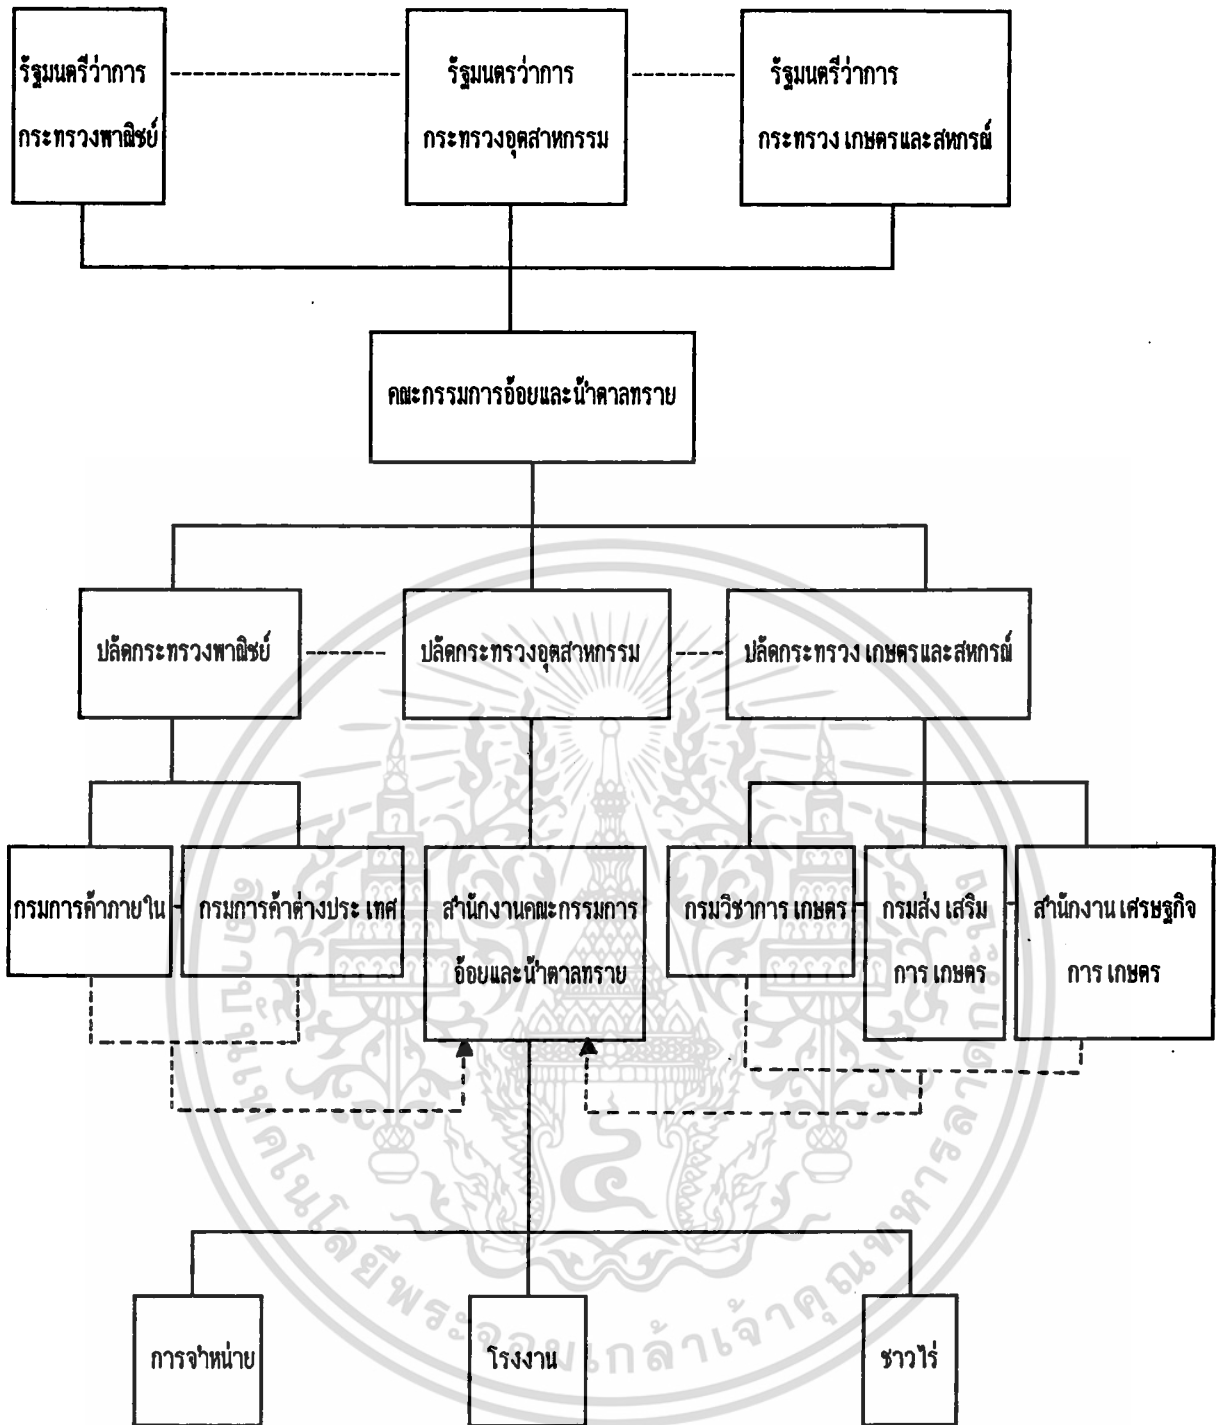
รัฐมนตรีว่าการ กระทรวงพาณิชย์

รัฐมนตรว่าการ กระทรวงอุตสาหกรรม

รัฐมนตรีว่าการ กระทรวง เกษตรและสหกรณ์

คณะกรรมการอ้อยและน้ำตาลทราย

ปลัดกระทรวงพาณิชย์

ปลัดกระทรวงอุตสาหกรรม

ปลัดกระทรวง เกษตรและสหกรณ์

กรมการค้าภายใน

กรมการค้าต่างประ เทศ

สำนักงานคณะกรรมการ อ้อยและน้ำตาลทราย

กรมวิชาการ เกษตร

กรมส่ง เสริม การ เกษตร

สำนักงาน เศรษฐกิจ การ เกษตร

การจำหน่าย

โรงงาน

ชาวไร่

มหาวิทยาลัยเทคโนโลยีพระจอมเกล้าเจ้าคุณทหารลาดกระบัง